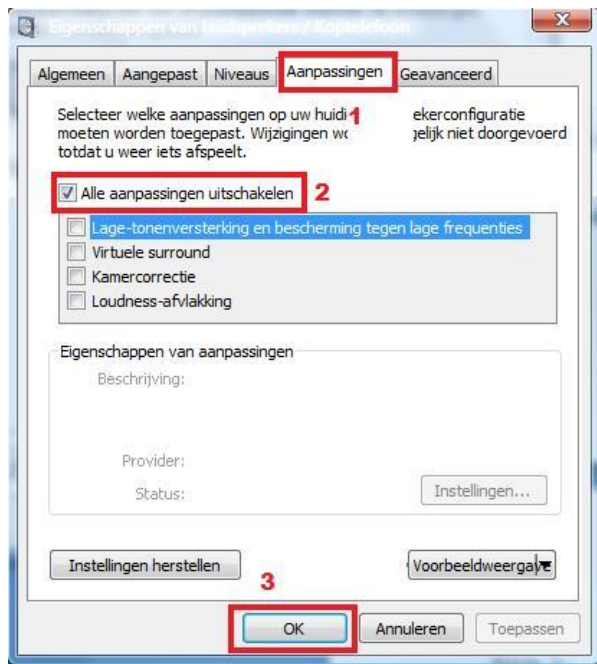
Eigenschappen van Luidsprekers / Koptelefoon

Algemeen | Aangepast | Niveaus | Aanpassingen | Geavanceerd

Selecteer welke aanpassingen op uw huidi 1 ekerconfiguratie moeten worden toegepast. Wijzigingen wo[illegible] jelijk niet doorgevoerd totdat u weer iets afspeelt.

Alle aanpassingen uitschakelen 2

Lage-tonenversterking en bescherming tegen lage frequenties
Virtuele surround
Kamercorrectie
Loudness-afvlakking

Eigenschappen van aanpassingen

Beschrijving:

Provider:

Status:

Instellingen...

Instellingen herstellen

Voorbeeldweergave

3

OK | Annuleren | Toepassen